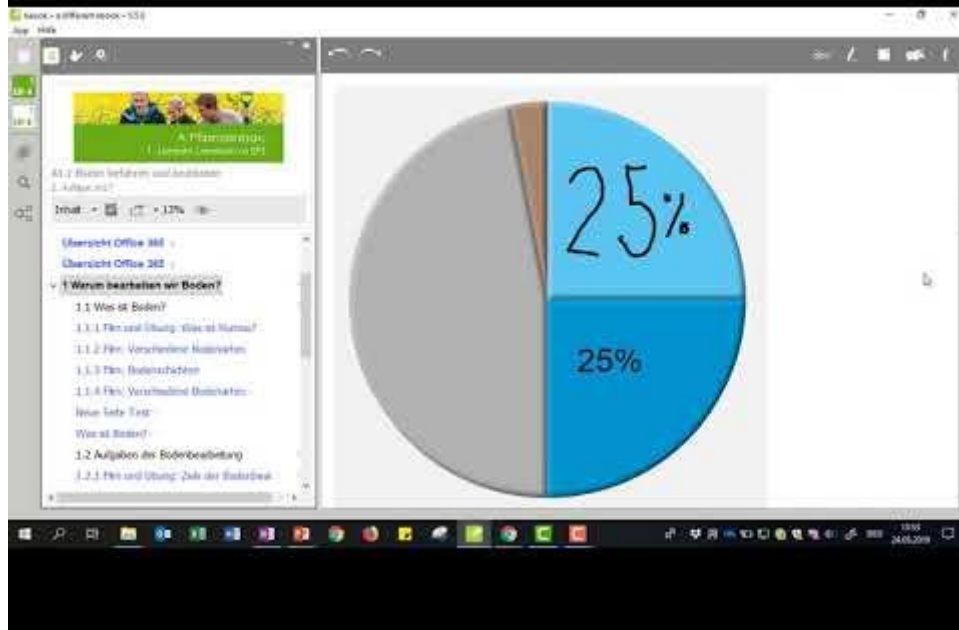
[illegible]
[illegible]

A Pflanzenbau
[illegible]

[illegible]

Inhalt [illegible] 12%

Übersicht Office 365
Übersicht Office 365
1 Warum bearbeiten wir Boden?
1.1 Was ist Boden?
1.1.1 Film und Übung: Was ist Humus?
1.1.2 Film: Verschiedene Bodenarten
1.1.3 Film: Bodenschichten
1.1.4 Film: Verschiedene Bodenarten
Neue Seite Text
Was ist Boden?
1.2 Aufgaben der Bodenbearbeitung
1.2.1 Film und Übung: Ziele der Bodenbear

25%

25%

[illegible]
24.05.2019